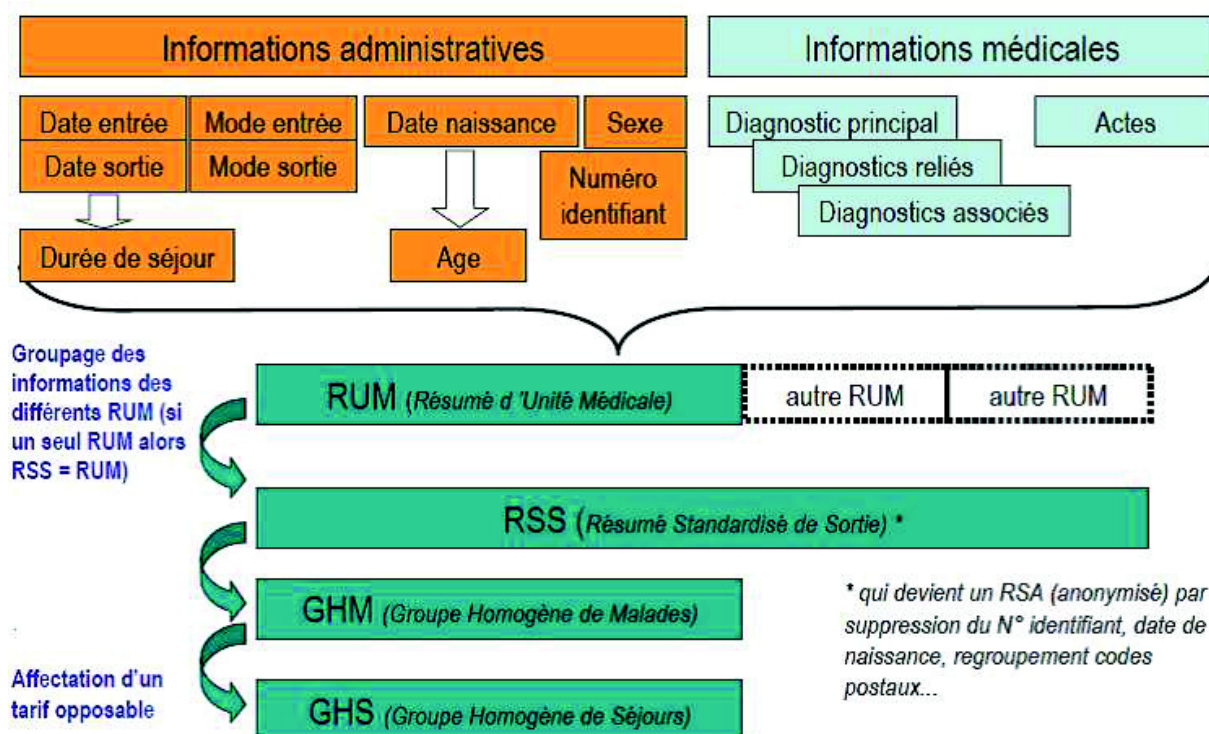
Informations administratives

Informations médicales

Date entrée

Mode entrée

Date naissance

Sexe

Date sortie

Mode sortie

Numéro identifiant

Durée de séjour

Age

Diagnostic principal

Actes

Diagnostics reliés

Diagnostics associés

Groupage des informations des différents RUM (si un seul RUM alors RSS = RUM)

RUM (Résumé d 'Unité Médicale)

autre RUM

autre RUM

RSS (Résumé Standardisé de Sortie) *

GHM (Groupe Homogène de Malades)

* qui devient un RSA (anonymisé) par suppression du N° identifiant, date de naissance, regroupement codes postaux...

Affectation d'un tarif opposable

GHS (Groupe Homogène de Séjours)